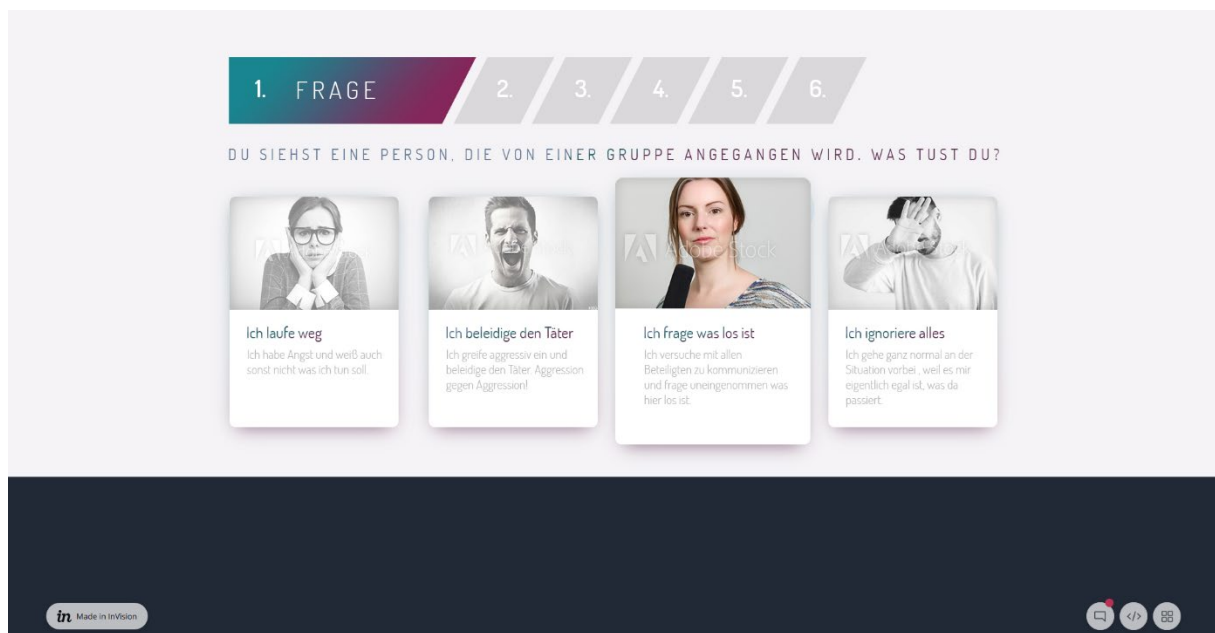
1. FRAGE

2.

3.

4.

5.

6.

DU SIEHST EINE PERSON, DIE VON EINER GRUPPE ANGEGANGEN WIRD. WAS TUST DU?

Adobe Stock

Ich laufe weg

Ich habe Angst und weiß auch sonst nicht was ich tun soll.

Ich beleidige den Täter

Ich greife aggressiv ein und beleidige den Täter. Aggression gegen Aggression!

Ich frage was los ist

Ich versuche mit allen Beteiligten zu kommunizieren und frage uneingenommen was hier los ist.

Ich ignoriere alles

Ich gehe ganz normal an der Situation vorbei , weil es mir eigentlich egal ist, was da passiert.

in Made in InVision